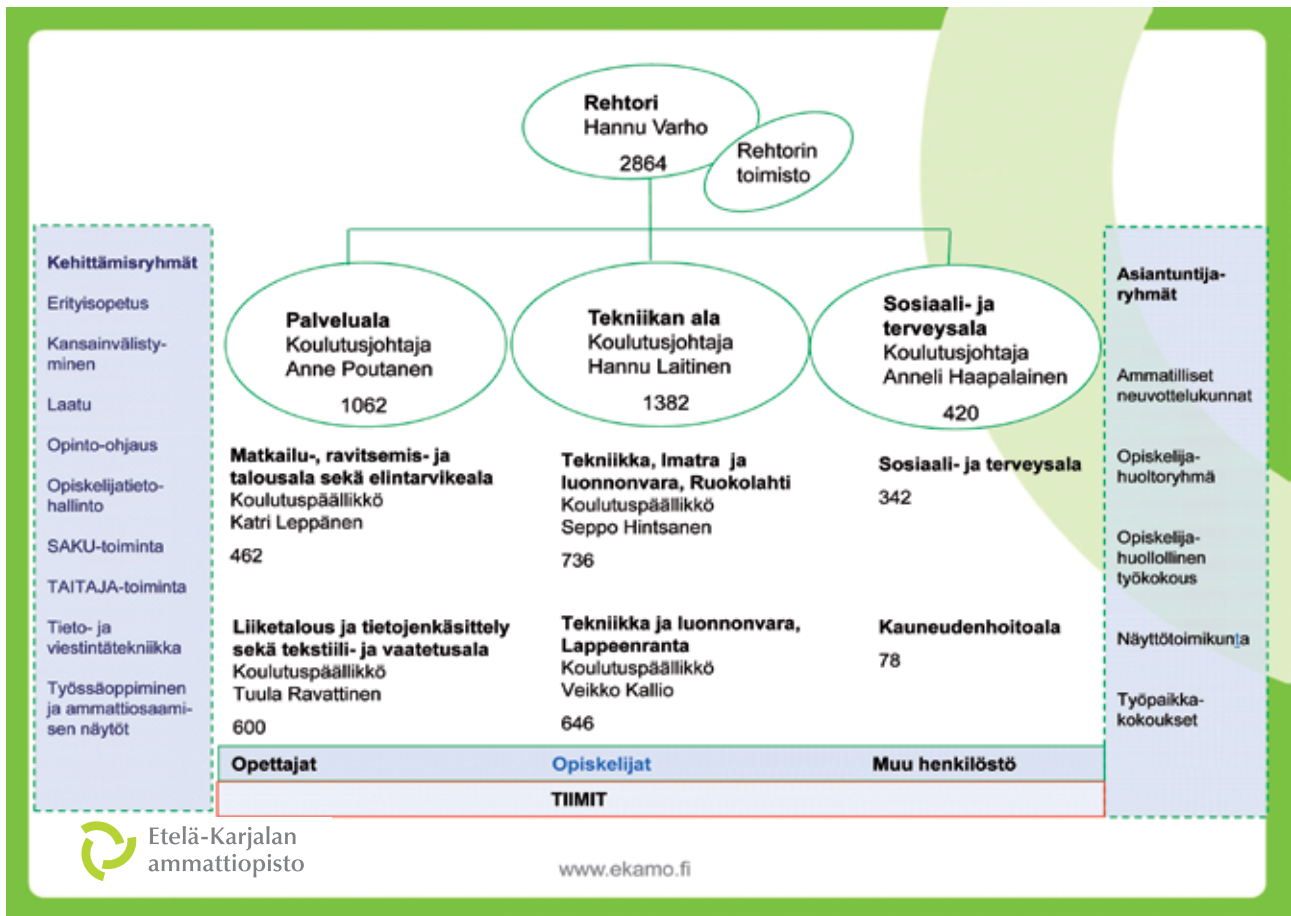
Rehtori
Hannu Varho
2864

Rehtorin toimisto

Kehittämisryhmät

Erityisopetus

Kansainvälistyminen

Laatu

Opinto-ohjaus

Opiskelijatietohallinto

SAKU-toiminta

TAITAJA-toiminta

Tieto- ja viestintätekniikka

Työssäoppiminen ja ammattiosaamisen näytöt

Palveluala
Koulutusjohtaja
Anne Poutanen
1062

Tekniikan ala
Koulutusjohtaja
Hannu Laitinen
1382

Sosiaali- ja terveysala
Koulutusjohtaja
Anneli Haapalainen
420

Matkailu-, ravitsemis- ja talousala sekä elintarvikeala
Koulutuspäällikkö
Katri Leppänen
462

Tekniikka, Imatra ja luonnonvara, Ruokolahti
Koulutuspäällikkö
Seppo Hintsanen
736

Sosiaali- ja terveysala
342

Liiketalous ja tietojenkäsittely sekä tekstiili- ja vaatetusala
Koulutuspäällikkö
Tuula Ravattinen
600

Tekniikka ja luonnonvara, Lappeenranta
Koulutuspäällikkö
Veikko Kallio
646

Kauneudenhoitoala
78

Asiantuntijaryhmät

Ammatilliset neuvottelukunnat

Opiskelijahuoltoryhmä

Opiskelijahuollollinen työkokous

Näyttötoimikunta

Työpaikkakokoukset

Opettajat
Opiskelijat
Muu henkilöstö

TIIMIT

Etelä-Karjalan ammattiopisto

www.ekamo.fi